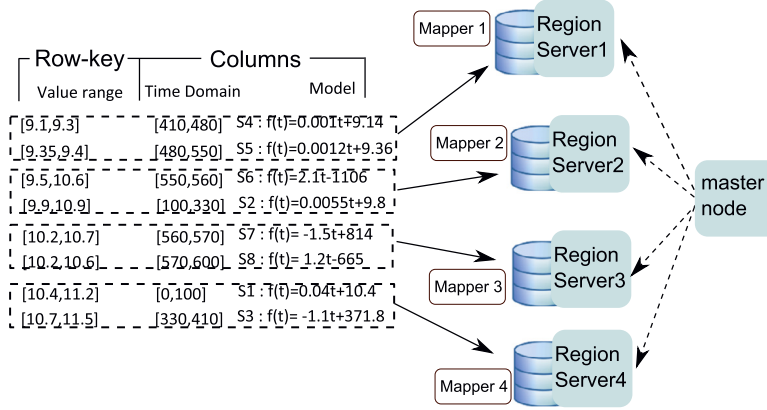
Row-key Columns

Value range Time Domain Model

| | | |
|---|---|---|
| [9.1,9.3] | [410,480] | S4 : f(t)=0.001t+9.14 |
| [9.35,9.4] | [480,550] | S5 : f(t)=0.0012t+9.36 |
| [9.5,10.6] | [550,560] | S6 : f(t)=2.1t-1106 |
| [9.9,10.9] | [100,330] | S2 : f(t)=0.0055t+9.8 |
| [10.2,10.7] | [560,570] | S7 : f(t)= -1.5t+814 |
| [10.2,10.6] | [570,600] | S8 : f(t)= 1.2t-665 |
| [10.4,11.2] | [0,100] | S1 : f(t)=0.04t+10.4 |
| [10.7,11.5] | [330,410] | S3 : f(t)= -1.1t+371.8 |

Mapper 1 Region Server1

Mapper 2 Region Server2

Mapper 3 Region Server3

Mapper 4 Region Server4

master node